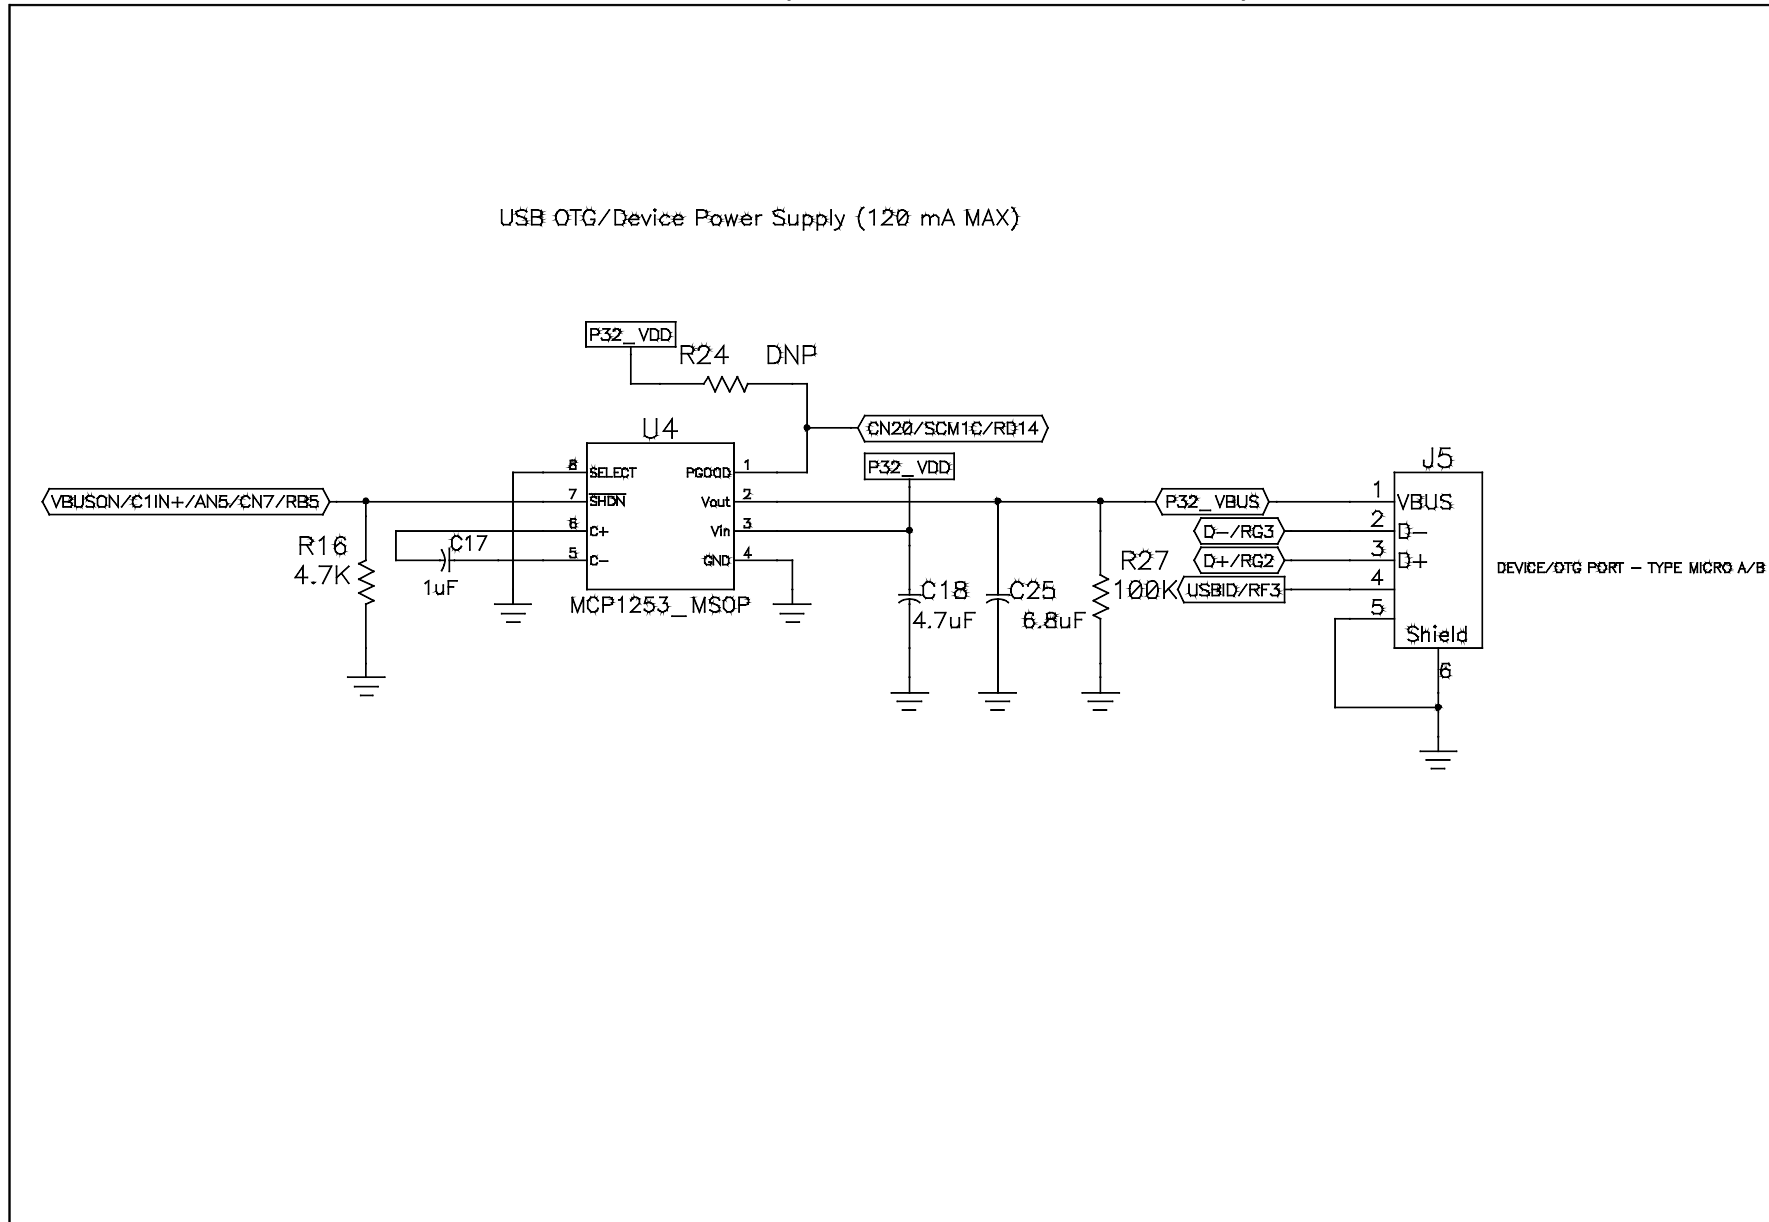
USB OTG/Device Power Supply (120 mA MAX)

P32_VDD
R24 DNP
CN20/SCM1C/RD14
U4
8 SELECT
7 SHDN
6 C+
5 C−
PGOOD 1
Vout 2
Vin 3
GND 4
MCP1253_MSOP
VBUSON/C1IN+/AN5/CN7/RB5
R16
4.7K
C17
1uF
P32_VDD
C18
4.7uF
C25
6.8uF
R27
100K
P32_VBUS
D−/RG3
D+/RG2
USBID/RF3
J5
1 VBUS
2 D−
3 D+
4
5
Shield
6
DEVICE/OTG PORT − TYPE MICRO A/B